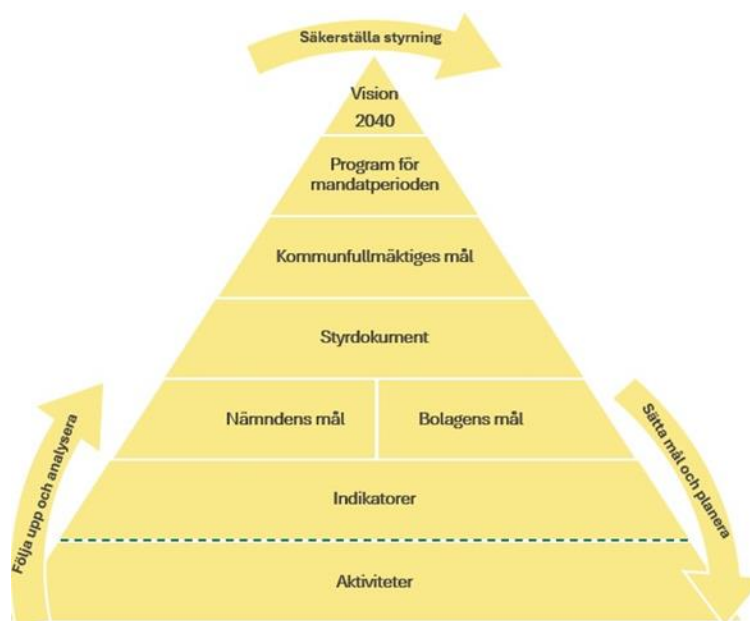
Säkerställa styrning

Vision 2040

Program för mandatperioden

Kommunfullmäktiges mål

Styrdokument

Nämndens mål

Bolagens mål

Indikatorer

Aktiviteter

Följa upp och analysera

Sätta mål och planera